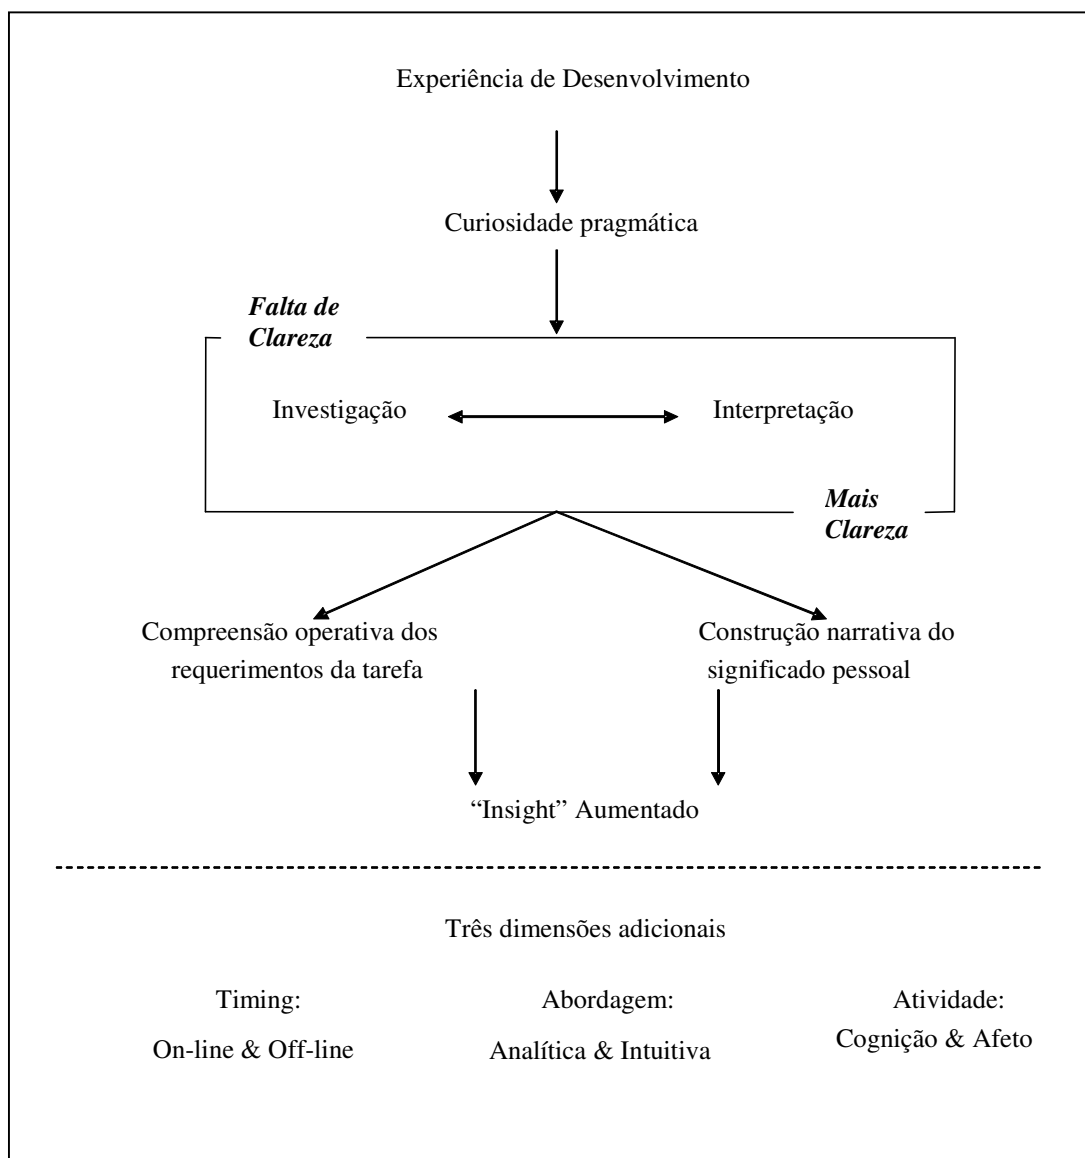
Experiência de Desenvolvimento

Curiosidade pragmática

*Falta de Clareza*

Investigação

Interpretação

*Mais Clareza*

Compreensão operativa dos requerimentos da tarefa

Construção narrativa do significado pessoal

“Insight” Aumentado

Três dimensões adicionais

Timing:
On-line & Off-line

Abordagem:
Analítica & Intuitiva

Atividade:
Cognição & Afeto